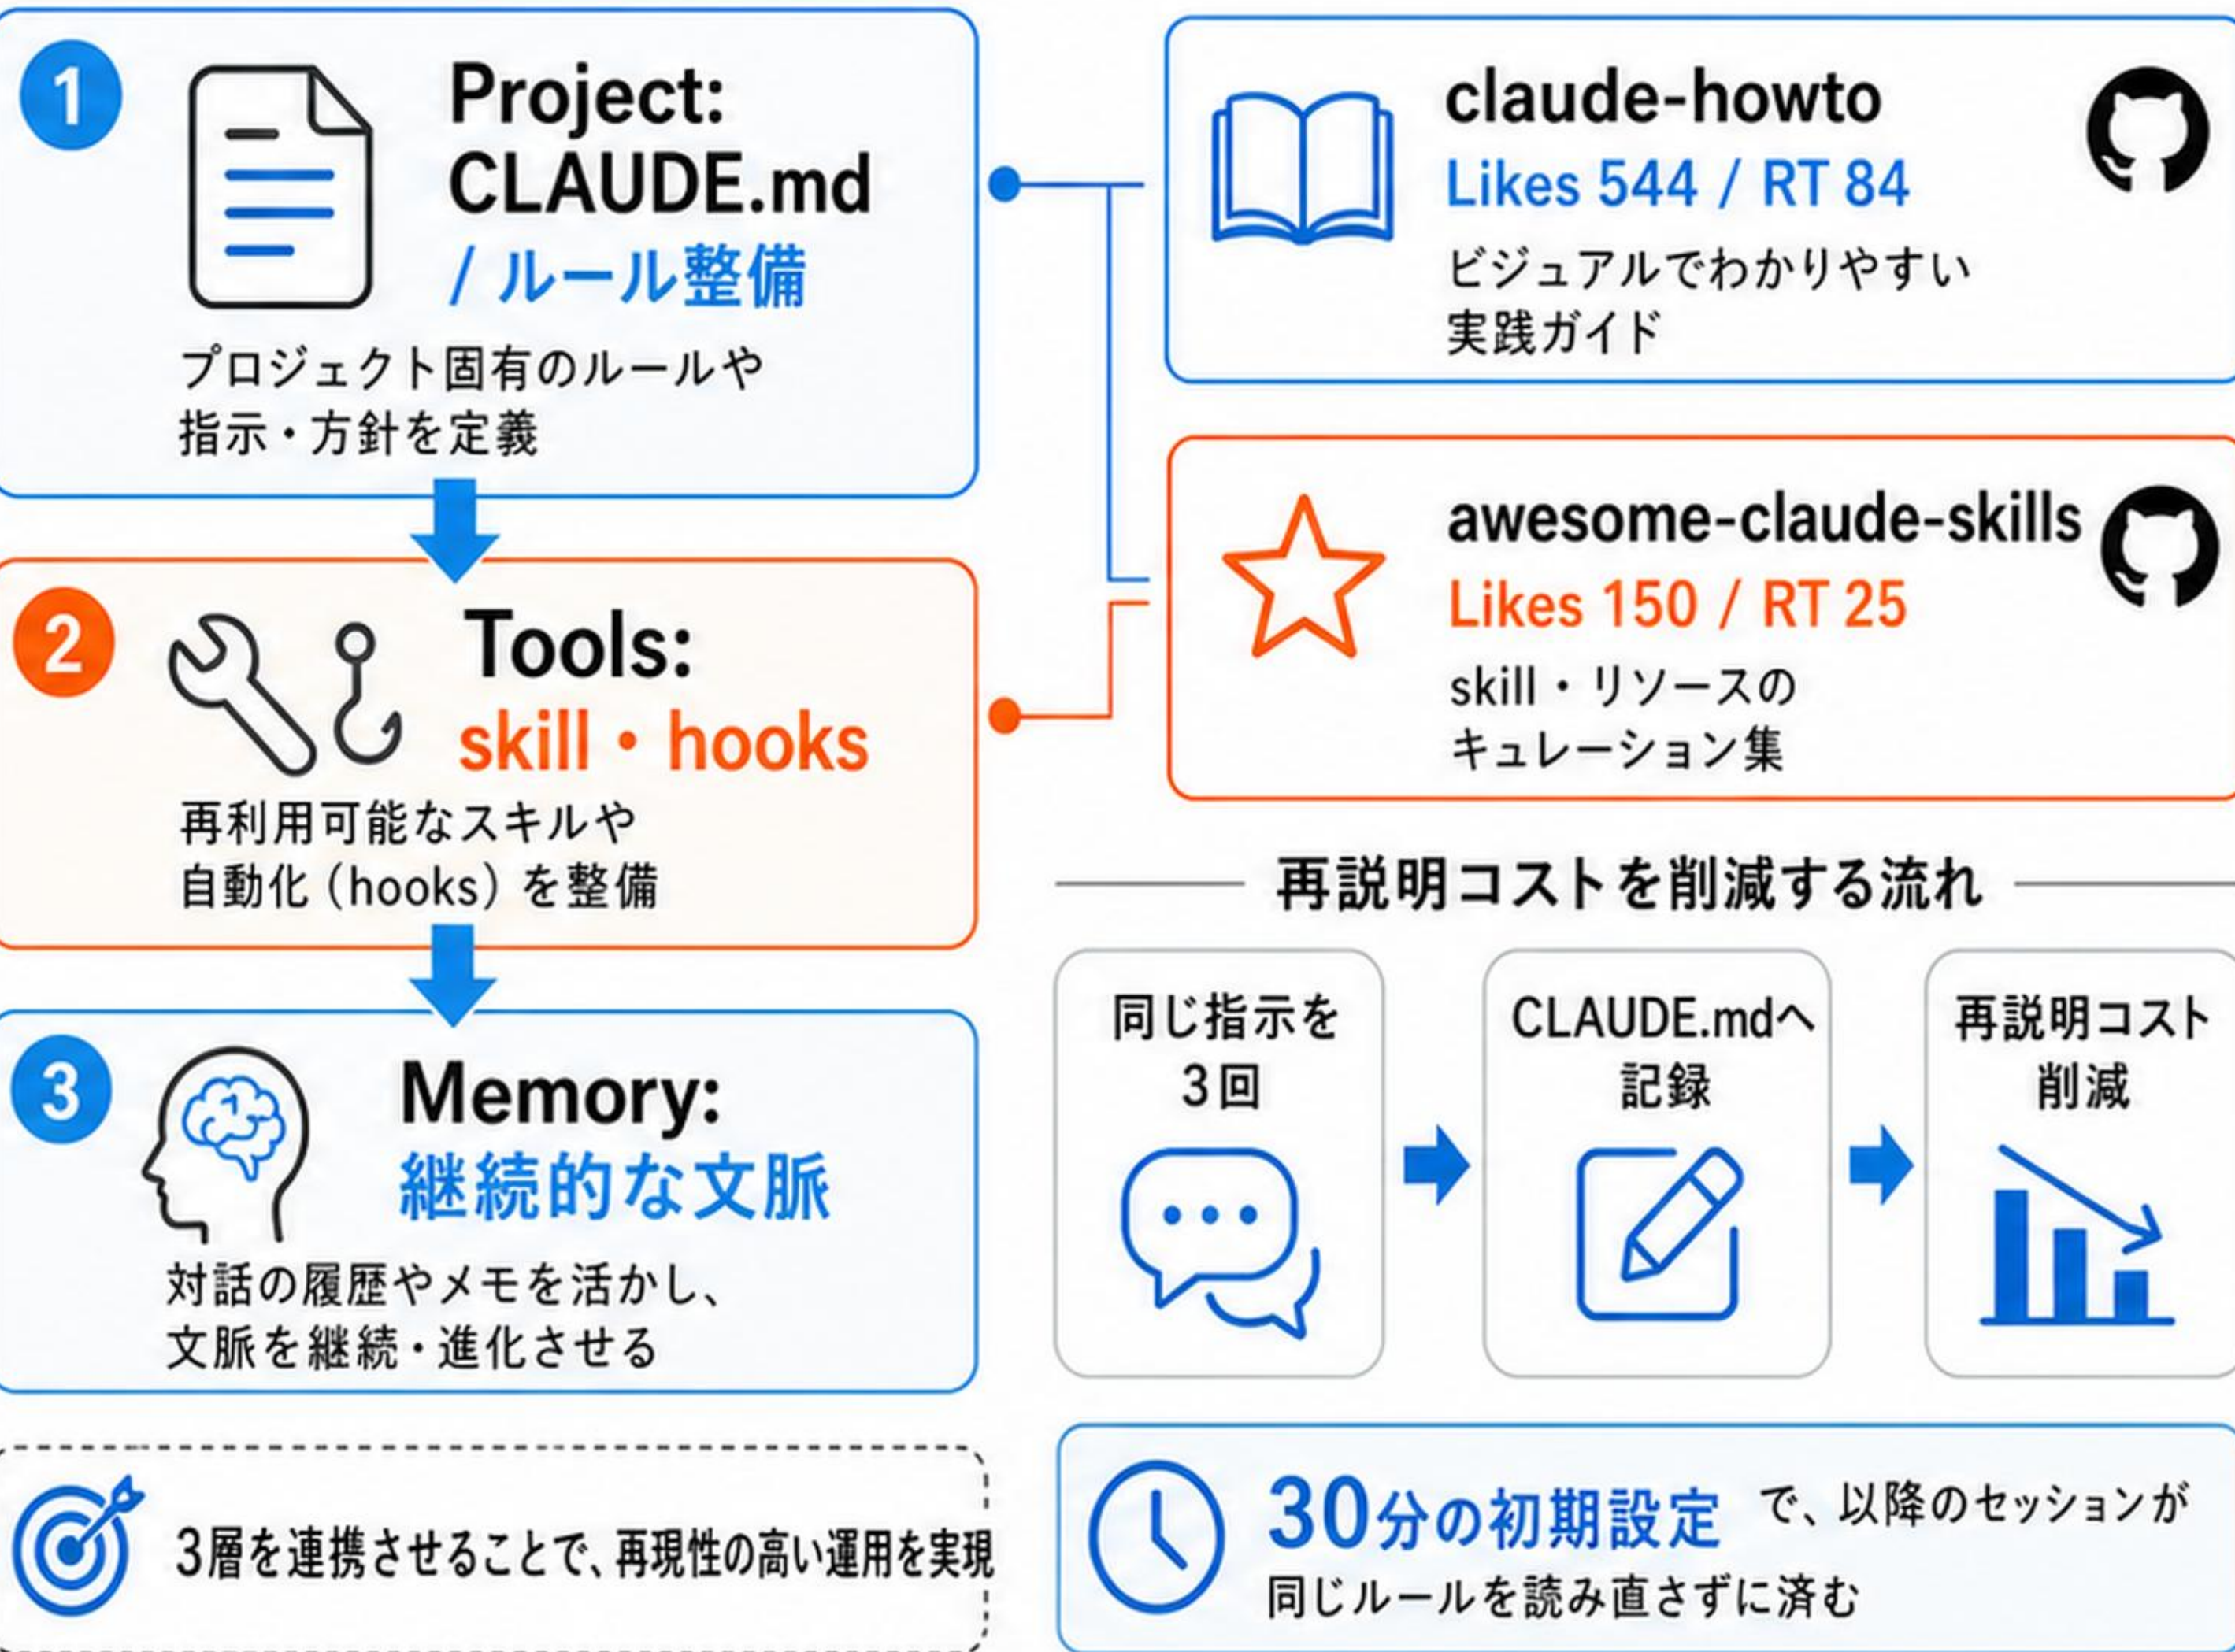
1 Project: CLAUDE.md / ルール整備

プロジェクト固有のルールや指示・方針を定義

2 Tools: skill・hooks

再利用可能なスキルや自動化（hooks）を整備

3 Memory: 継続的な文脈

対話の履歴やメモを活かし、文脈を継続・進化させる

3層を連携させることで、再現性の高い運用を実現

claude-howto
Likes 544 / RT 84
ビジュアルでわかりやすい実践ガイド

awesome-claude-skills
Likes 150 / RT 25
skill・リソースのキュレーション集

再説明コストを削減する流れ

同じ指示を3回

CLAUDE.mdへ記録

再説明コスト削減

30分の初期設定で、以降のセッションが同じルールを読み直さずに済む